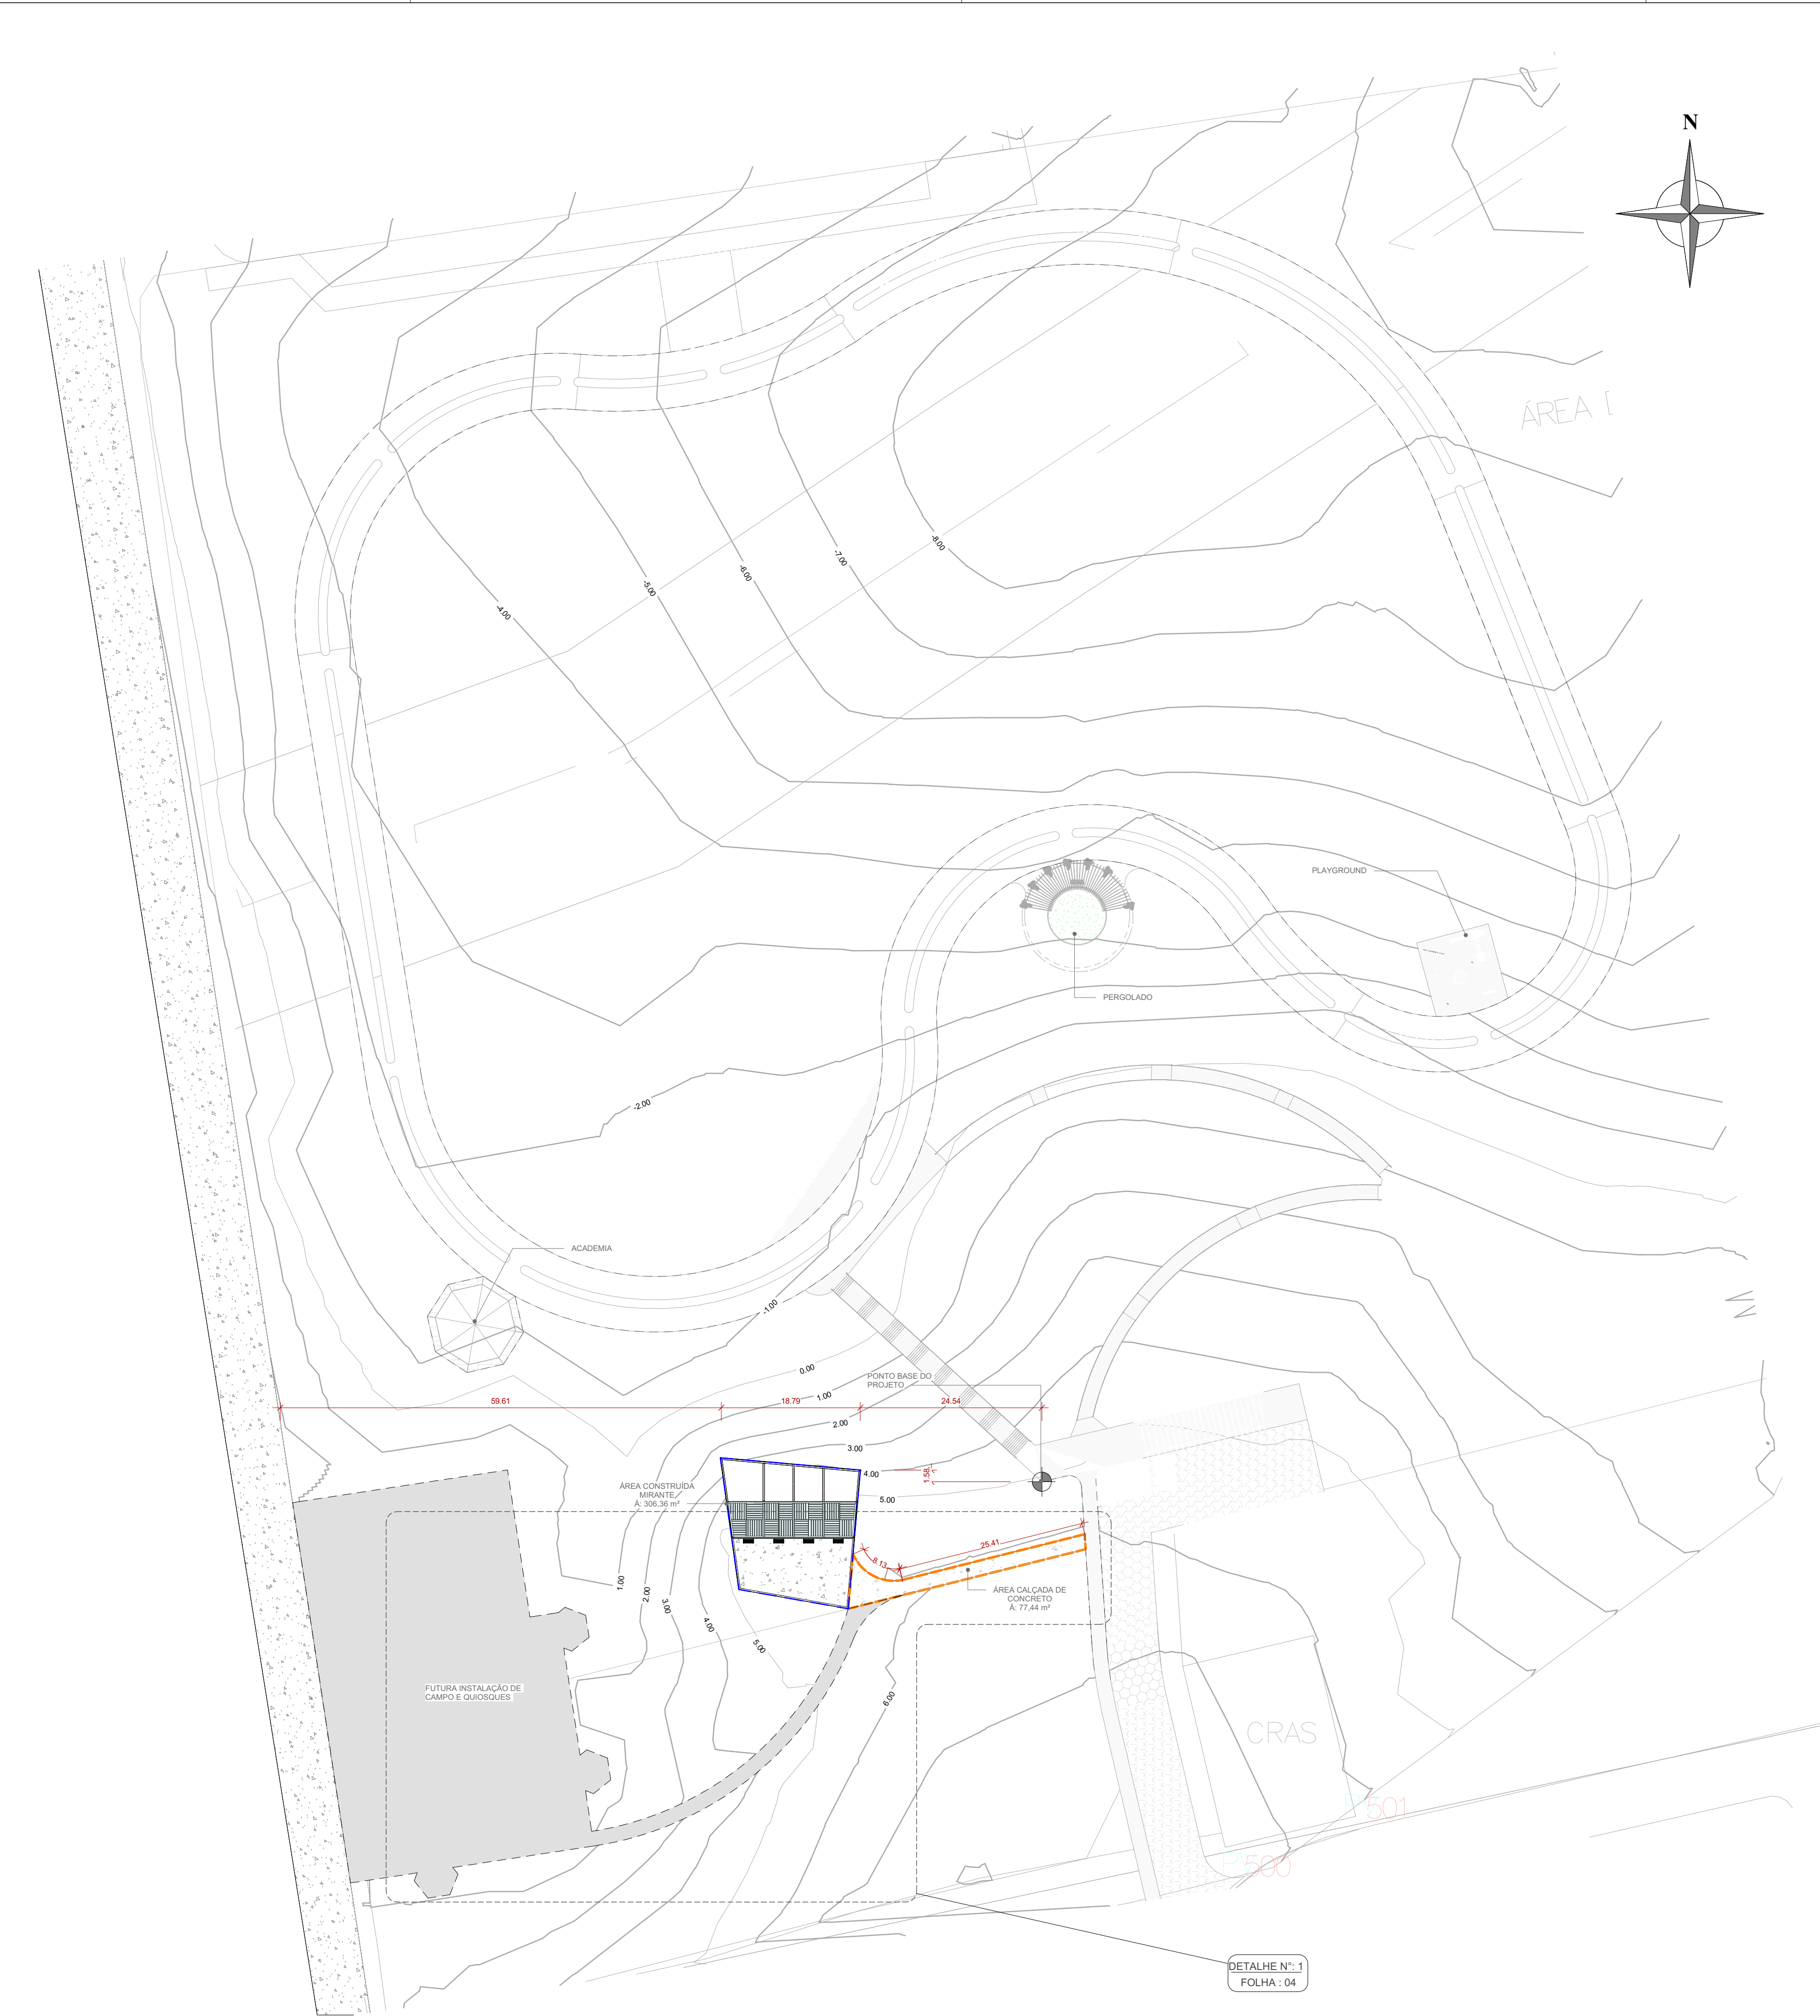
N

ÁREA I

-4.00
-5.00
-6.00
-7.00
-8.00

PLAYGROUND

PERGOLADO

-2.00

ACADEMIA

-1.00

0.00
1.00
PONTO BASE DO PROJETO
59.61
18.79
24.54
2.00
3.00
4.00
1.58
5.00

ÁREA CONSTRUÍDA MIRANTE
Á: 306,36 m²

25.41
8.13

ÁREA CALÇADA DE CONCRETO
Á: 77,44 m²

1.00
2.00
3.00
4.00
5.00
6.00

FUTURA INSTALAÇÃO DE CAMPO E QUIOSQUES

CRAS

P501
P500

DETALHE Nº: 1
FOLHA : 04